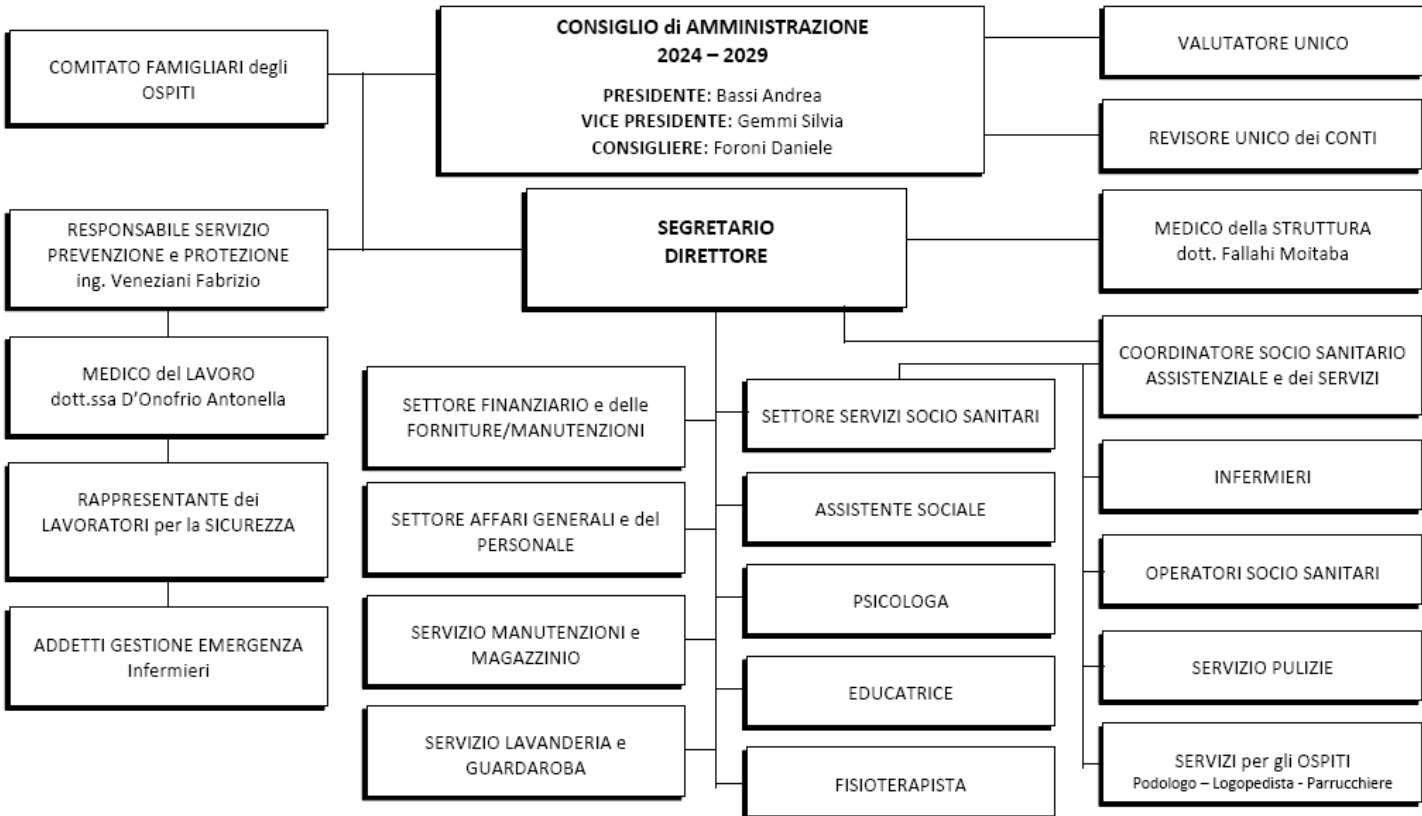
CONSIGLIO di AMMINISTRAZIONE
2024 – 2029

PRESIDENTE: Bassi Andrea
VICE PRESIDENTE: Gemmi Silvia
CONSIGLIERE: Foroni Daniele

COMITATO FAMIGLIARI degli OSPITI

VALUTATORE UNICO

REVISORE UNICO dei CONTI

RESPONSABILE SERVIZIO PREVENZIONE e PROTEZIONE ing. Veneziani Fabrizio

SEGRETARIO DIRETTORE

MEDICO della STRUTTURA dott. Fallahi Moitaba

MEDICO del LAVORO dott.ssa D'Onofrio Antonella

RAPPRESENTANTE dei LAVORATORI per la SICUREZZA

ADDETTI GESTIONE EMERGENZA Infermieri

SETTORE FINANZIARIO e delle FORNITURE/MANUTENZIONI

SETTORE AFFARI GENERALI e del PERSONALE

SERVIZIO MANUTENZIONI e MAGAZZINIO

SERVIZIO LAVANDERIA e GUARDAROBA

SETTORE SERVIZI SOCIO SANITARI

ASSISTENTE SOCIALE

PSICOLOGA

EDUCATRICE

FISIOTERAPISTA

COORDINATORE SOCIO SANITARIO ASSISTENZIALE e dei SERVIZI

INFERMIERI

OPERATORI SOCIO SANITARI

SERVIZIO PULIZIE

SERVIZI per gli OSPITI
Podologo – Logopedista - Parrucchiere